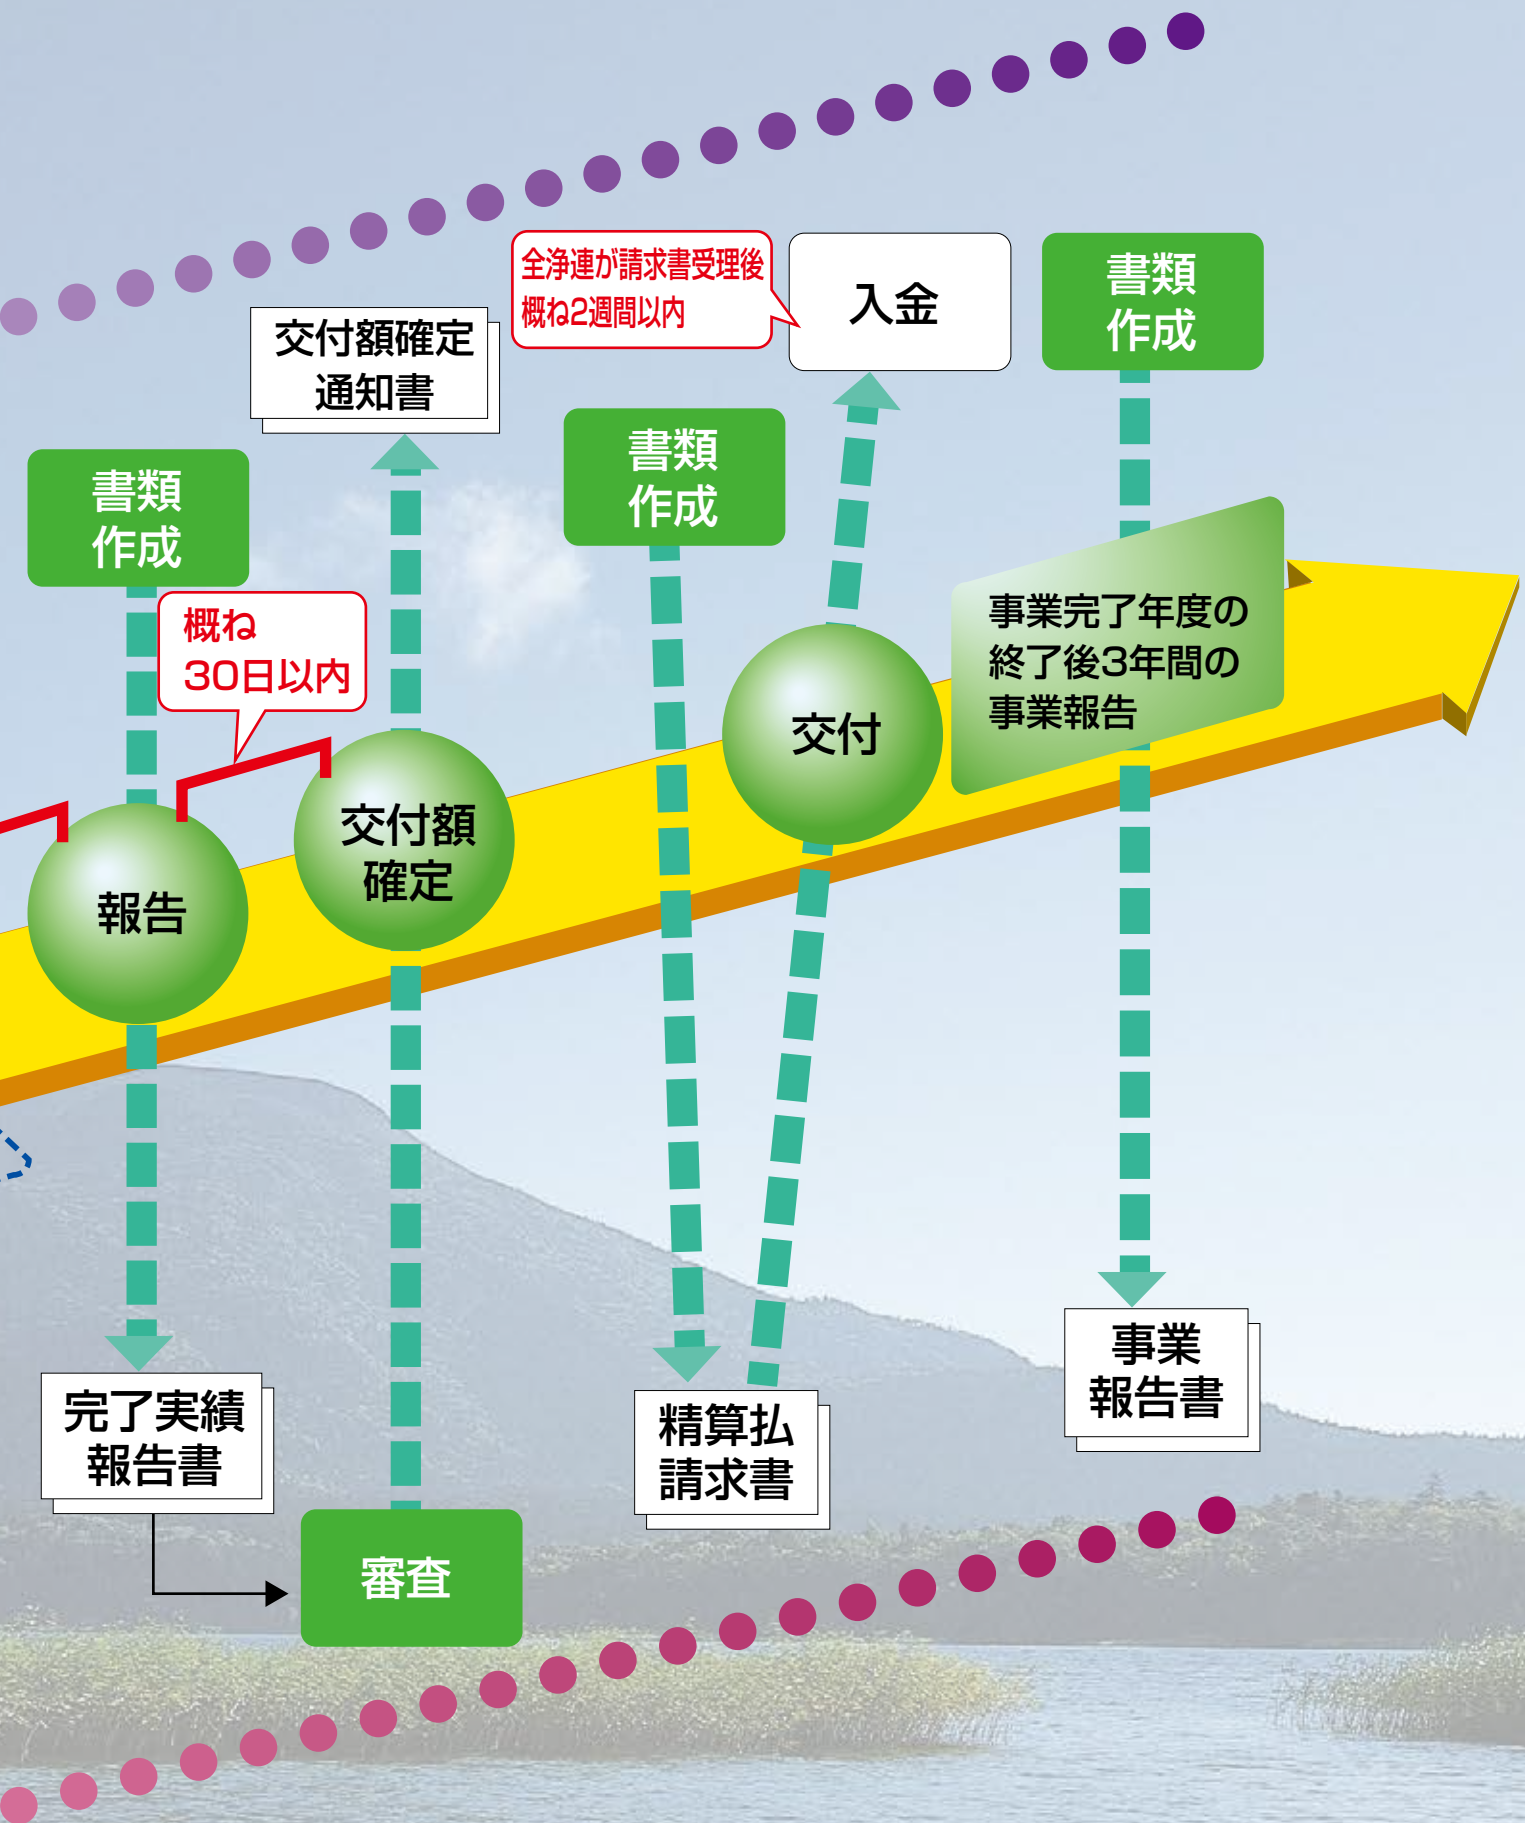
全浄連が請求書受理後
概ね2週間以内

入金

書類
作成

交付額確定
通知書

書類
作成

書類
作成

概ね
30日以内

事業完了年度の
終了後3年間の
事業報告

交付

交付額
確定

報告

完了実績
報告書

審査

精算払
請求書

事業
報告書